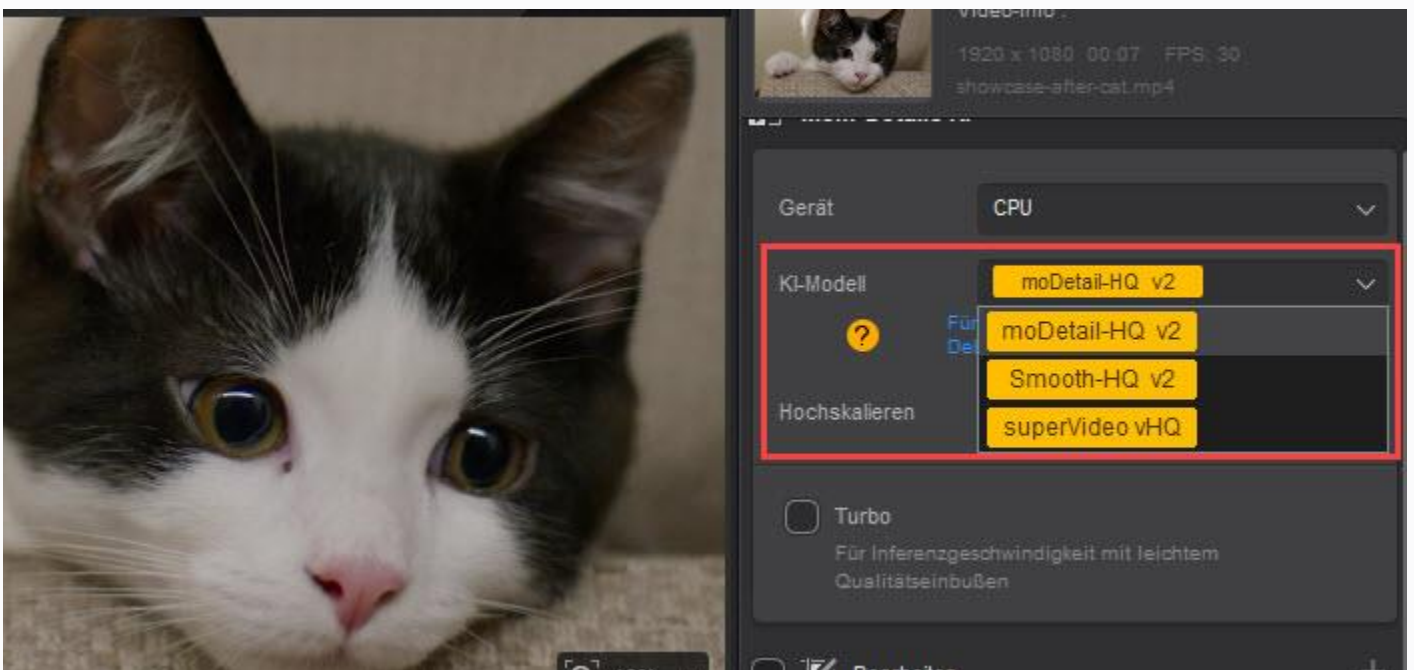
Video-Info :
1920 x 1080 00:07 FPS: 30
showcase-after-cat.mp4

Gerät
CPU

KI-Modell
moDetail-HQ v2
Für
De
moDetail-HQ v2
Smooth-HQ v2
superVideo vHQ
Hochskalieren

Turbo
Für Inferenzgeschwindigkeit mit leichtem Qualitätseinbußen